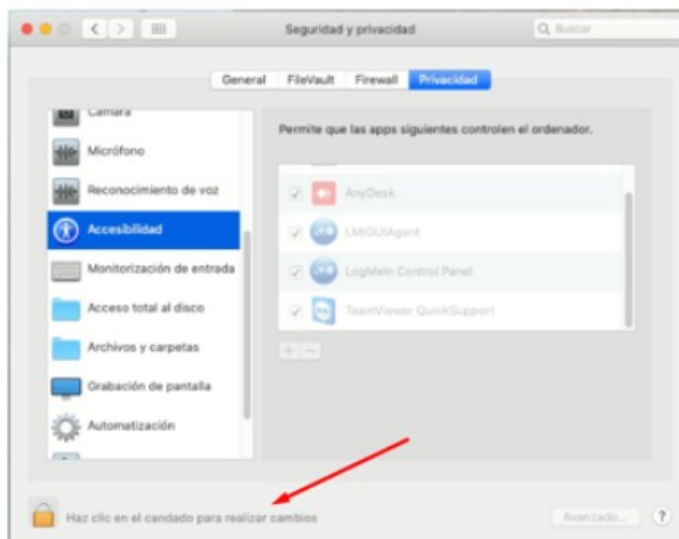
Seguridad y privacidad

Buscar

General FileVault Firewall Privacidad

Cámara

Micrófono

Reconocimiento de voz

Accesibilidad

Monitorización de entrada

Acceso total al disco

Archivos y carpetas

Grabación de pantalla

Automatización

Permite que las apps siguientes controlen el ordenador.

AnyDesk

LMIGUIAgent

LogMeIn Control Panel

TeamViewer QuickSupport

+ —

Haz clic en el candado para realizar cambios

Avanzado...

?